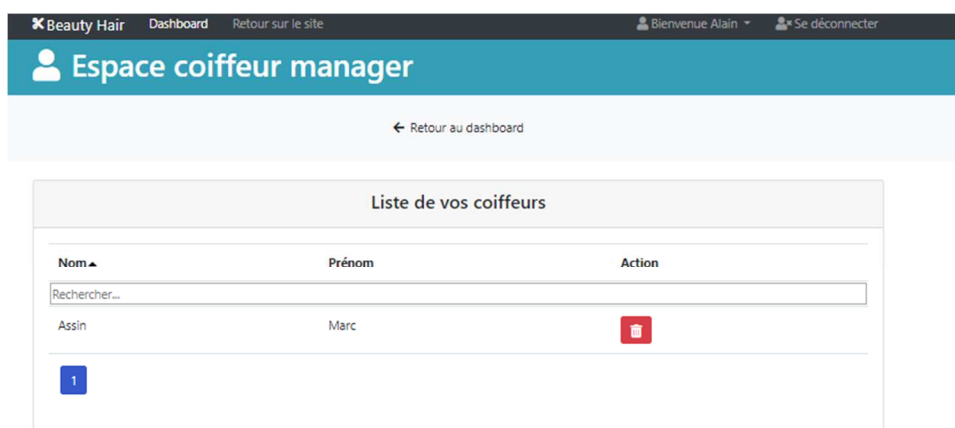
Beauty Hair Dashboard Retour sur le site Bienvenue Alain Se déconnecter

Espace coiffeur manager

Retour au dashboard

Liste de vos coiffeurs

| Nom | Prénom | Action |
|---|---|---|
| Rechercher... | | |
| Assin | Marc | |

1